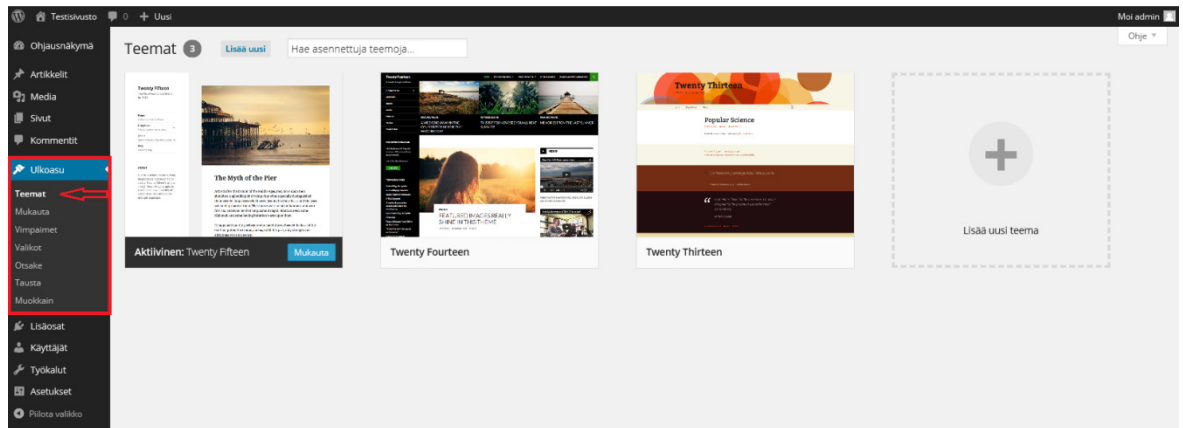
Testisivusto 0 + Uusi

Moi admin

Ohje

Ohjausnäkymä

Artikkelit

Media

Sivut

Kommentit

Ulkoasu

Teemat

Mukauta

Vimpaimet

Valikot

Otsake

Tausta

Muokkain

Lisäosat

Käyttäjät

Työkalut

Asetukset

Piilota valikko

Teemat 3 Lisää uusi Hae asennettuja teemoja...

Twenty Fifteen

The Myth of the Pier

Aktiivinen: Twenty Fifteen Mukauta

FEATURED IMAGES REALLY SHINE IN THIS THEME

Twenty Fourteen

Twenty Thirteen

Popular Science

Twenty Thirteen

Lisää uusi teema